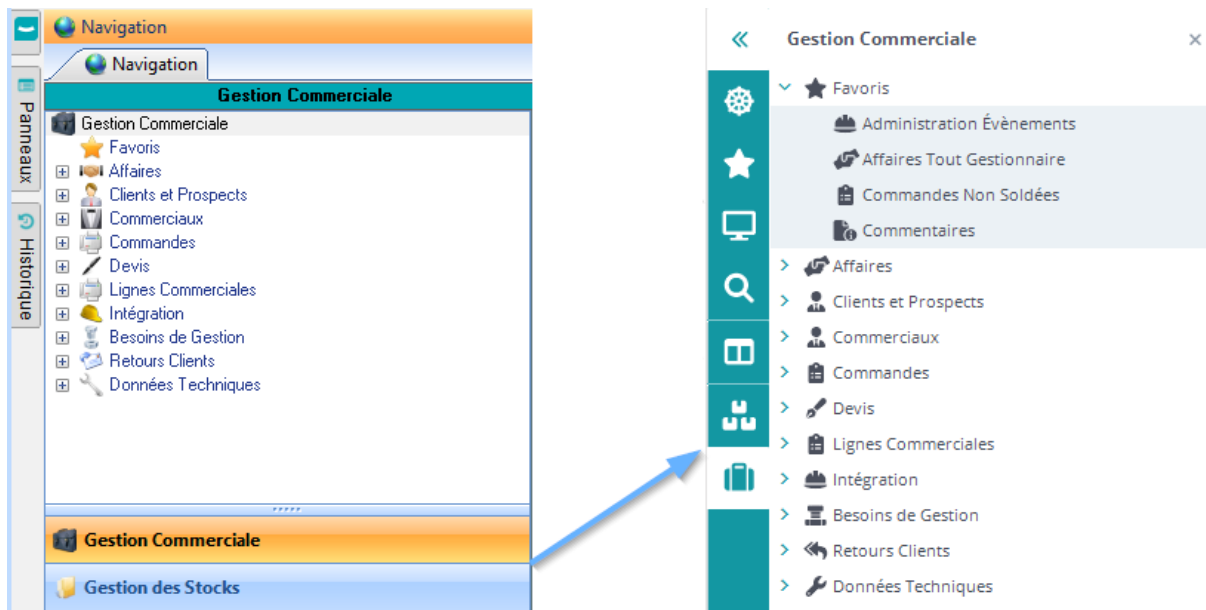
Navigation

Navigation

Gestion Commerciale

Gestion Commerciale
Favoris
Affaires
Clients et Prospects
Commerciaux
Commandes
Devis
Lignes Commerciales
Intégration
Besoins de Gestion
Retours Clients
Données Techniques

Gestion Commerciale

Gestion des Stocks

Panneaux

Historique

«

Gestion Commerciale

×

Favoris
Administration Évènements
Affaires Tout Gestionnaire
Commandes Non Soldées
Commentaires
Affaires
Clients et Prospects
Commerciaux
Commandes
Devis
Lignes Commerciales
Intégration
Besoins de Gestion
Retours Clients
Données Techniques